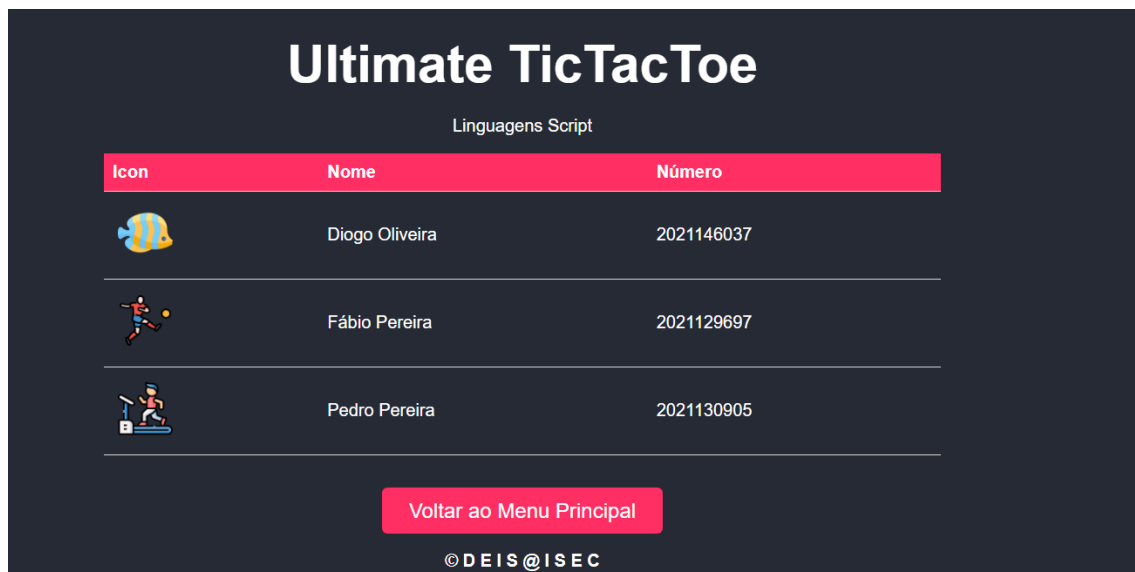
Ultimate TicTacToe

Linguagens Script

| Icon | Nome | Número |
|---|---|---|
| | Diogo Oliveira | 2021146037 |
| | Fábio Pereira | 2021129697 |
| | Pedro Pereira | 2021130905 |

Voltar ao Menu Principal

©DEIS@ISEC